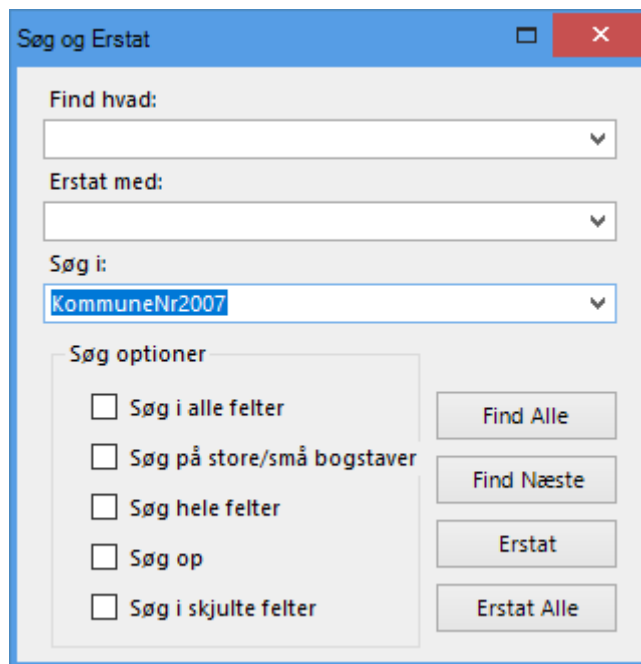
Søg og Erstat

Find hvad:

Erstat med:

Søg i:

KommuneNr2007

Søg optioner

Søg i alle felter

Søg på store/små bogstaver

Søg hele felter

Søg op

Søg i skjulte felter

Find Alle

Find Næste

Erstat

Erstat Alle